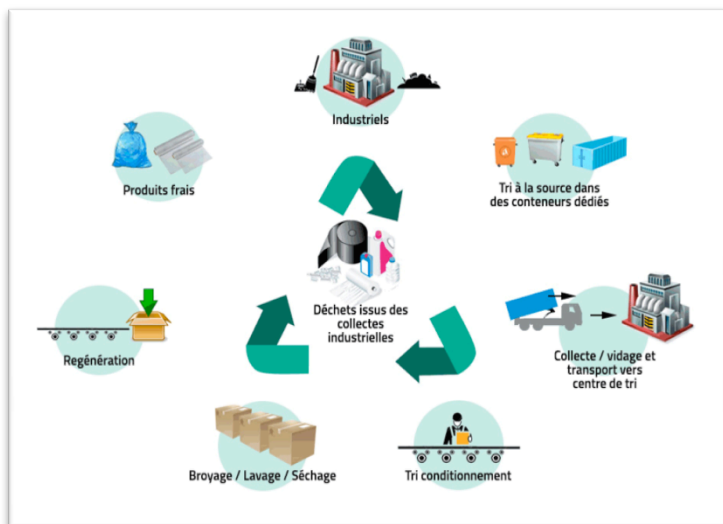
Industriels

Tri à la source dans des conteneurs dédiés

Collecte / vidage et transport vers centre de tri

Tri conditionnement

Broyage / Lavage / Séchage

Regénération

Produits frais

Déchets issus des collectes industrielles